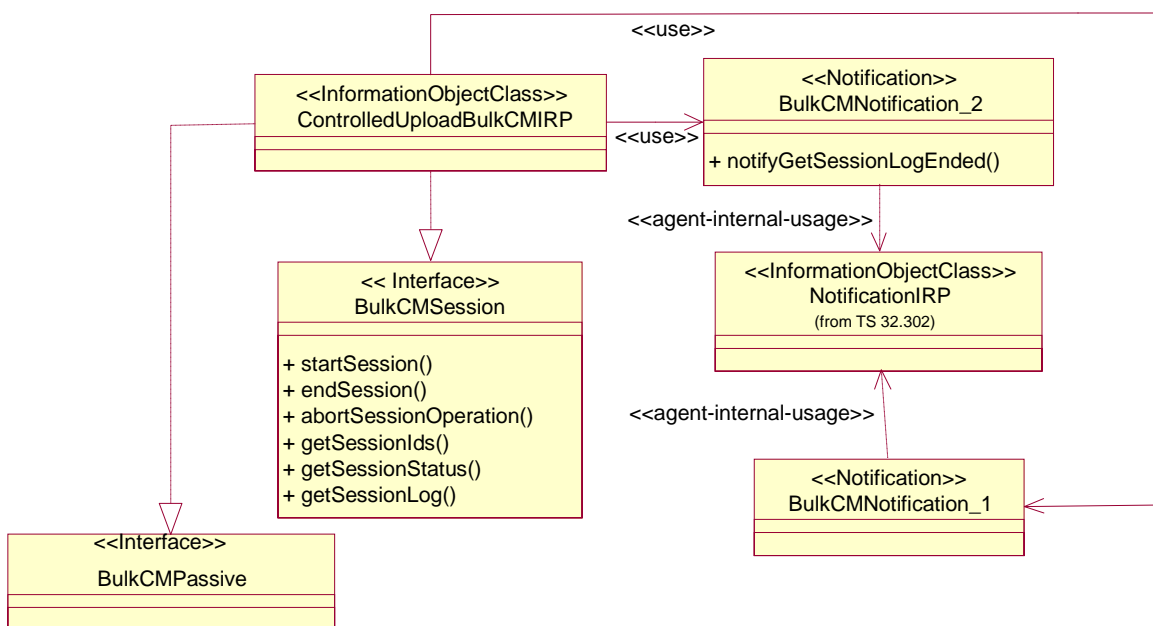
<<use>>

<<InformationObjectClass>>
ControlledUploadBulkCMIRP

<<use>>

<<Notification>>
BulkCMNotification_2

+ notifyGetSessionLogEnded()

<<agent-internal-usage>>

<< Interface>>
BulkCMSession

+ startSession()
+ endSession()
+ abortSessionOperation()
+ getSessionIds()
+ getSessionStatus()
+ getSessionLog()

<<InformationObjectClass>>
NotificationIRP
(from TS 32.302)

<<agent-internal-usage>>

<<Notification>>
BulkCMNotification_1

<<Interface>>
BulkCMPassive